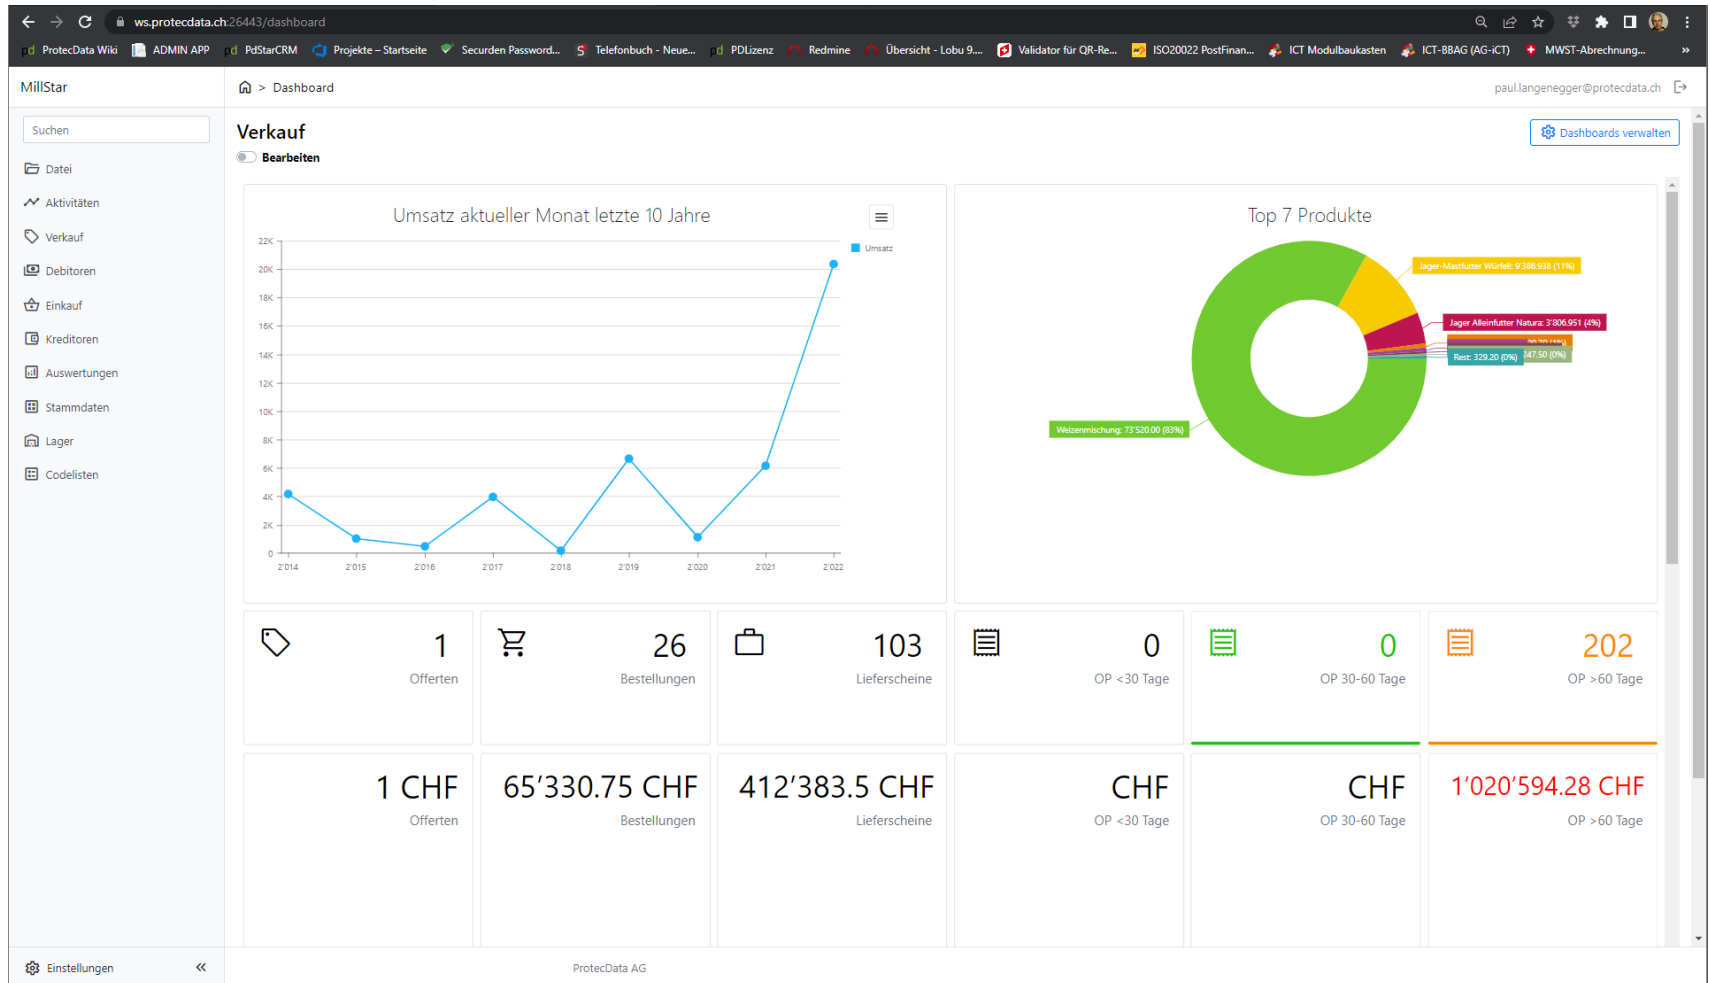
ws.protecdata.ch:26443/dashboard

ProtecData Wiki | ADMIN APP | PdStarCRM | Projekte – Startseite | Securden Password... | Telefonbuch - Neue... | PDLizenz | Redmine | Übersicht - Lobu 9... | Validator für QR-Re... | ISO20022 PostFinan... | ICT Modulbaukasten | ICT-BBAG (AG-iCT) | MWST-Abrechnung...

MillStar

Suchen

Datei
Aktivitäten
Verkauf
Debitoren
Einkauf
Kreditoren
Auswertungen
Stammdaten
Lager
Codelisten

Dashboard

paul.langenegger@protecdata.ch

Verkauf

Bearbeiten

Dashboards verwalten

Umsatz aktueller Monat letzte 10 Jahre

Umsatz

22K
20K
18K
16K
14K
12K
10K
8K
6K
4K
2K
0

2014 2015 2016 2017 2018 2019 2020 2021 2022

Top 7 Produkte

Jager-Mastfutter Würfeli: 9'386.938 (11%)
Jager Alleinfutter Natura: 3'806.951 (4%)
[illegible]
Rest: 329.20 (0%)
147.50 (0%)
Weizenmischung: 73'520.00 (83%)

| 1 Offerten | 26 Bestellungen | 103 Lieferscheine | 0 OP <30 Tage | 0 OP 30-60 Tage | 202 OP >60 Tage |
|---|---|---|---|---|---|
| 1 CHF Offerten | 65'330.75 CHF Bestellungen | 412'383.5 CHF Lieferscheine | CHF OP <30 Tage | CHF OP 30-60 Tage | 1'020'594.28 CHF OP >60 Tage |

Einstellungen

ProtecData AG